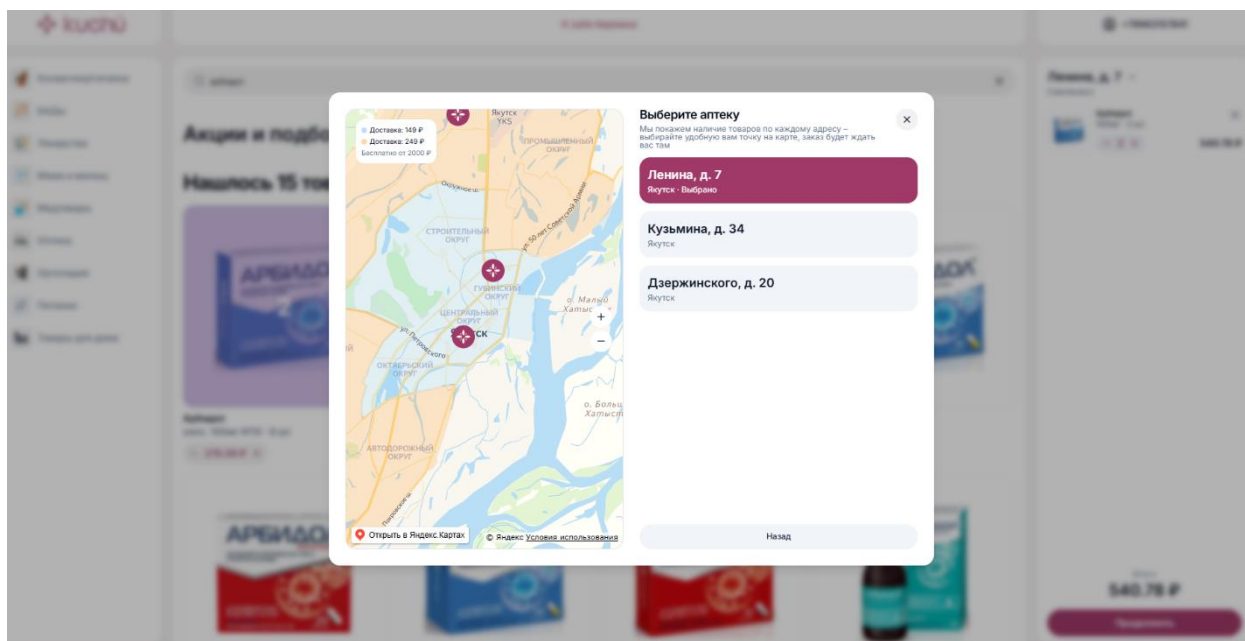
kuchu

Акции и подбо

Нашлось 15 тов

АРБИДОЛ

АРБИДОЛ

Ленина, д. 7

540.78 ₽

Доставка: 149 ₽
Доставка: 249 ₽
Бесплатно от 2000 ₽

Якутск YKS

ПРОМЫШЛЕННЫЙ ОКРУГ

СТРОИТЕЛЬНЫЙ ОКРУГ

ГУБИНСКИЙ ОКРУГ

ЦЕНТРАЛЬНЫЙ ОКРУГ

ОКТЯБРЬСКИЙ ОКРУГ

АВТОДОРОЖНЫЙ ОКРУГ

ул. 50 лет Советской Армии

ул. Петровского

о. Малый Хатыстах

о. Большой Хатыстах

+
−

Открыть в Яндекс.Картах

© Яндекс Условия использования

Выберите аптеку

Мы покажем наличие товаров по каждому адресу – выбирайте удобную вам точку на карте, заказ будет ждать вас там

×

Ленина, д. 7
Якутск · Выбрано

Кузьмина, д. 34
Якутск

Дзержинского, д. 20
Якутск

Назад